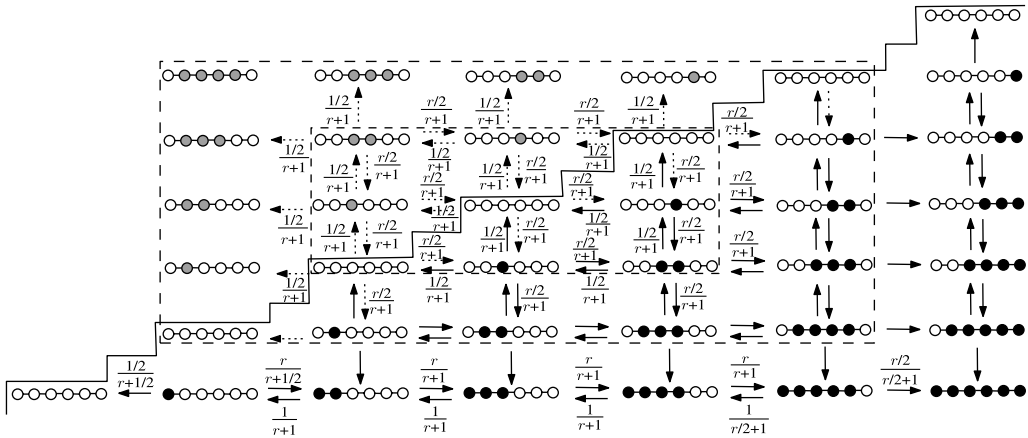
$\frac{1}{2}$ $\frac{1}{r+1}$

$\frac{1}{2}$ $\frac{1}{r+1}$

$\frac{r/2}{r+1}$

$\frac{1}{2}$ $\frac{1}{r+1}$

$\frac{r/2}{r+1}$

$\frac{1}{2}$ $\frac{1}{r+1}$

$\frac{r/2}{r+1}$

$\frac{1/2}{r+1}$ $\frac{r/2}{r+1}$ $\frac{1/2}{r+1}$ $\frac{r/2}{r+1}$

$\frac{1/2}{r+1}$ $\frac{r/2}{r+1}$ $\frac{1/2}{r+1}$ $\frac{r/2}{r+1}$ $\frac{1/2}{r+1}$ $\frac{r/2}{r+1}$

$\frac{1/2}{r+1}$ $\frac{r/2}{r+1}$ $\frac{1/2}{r+1}$ $\frac{r/2}{r+1}$ $\frac{1/2}{r+1}$ $\frac{r/2}{r+1}$ $\frac{r/2}{r+1}$

$\frac{1/2}{r+1}$ $\frac{r/2}{r+1}$ $\frac{1/2}{r+1}$ $\frac{r/2}{r+1}$ $\frac{1/2}{r+1}$ $\frac{r/2}{r+1}$ $\frac{r/2}{r+1}$

$\frac{1/2}{r+1}$ $\frac{r/2}{r+1}$ $\frac{1/2}{r+1}$ $\frac{r/2}{r+1}$ $\frac{1/2}{r+1}$ $\frac{r/2}{r+1}$ $\frac{r/2}{r+1}$

$\frac{1/2}{r+1}$ $\frac{r/2}{r+1}$ $\frac{1/2}{r+1}$ $\frac{r/2}{r+1}$

$\frac{1/2}{r+1/2}$ $\frac{r}{r+1/2}$ $\frac{1}{r+1}$ $\frac{r}{r+1}$ $\frac{1}{r+1}$ $\frac{r}{r+1}$ $\frac{1}{r+1}$ $\frac{r}{r+1}$ $\frac{1}{r/2+1}$ $\frac{r/2}{r/2+1}$